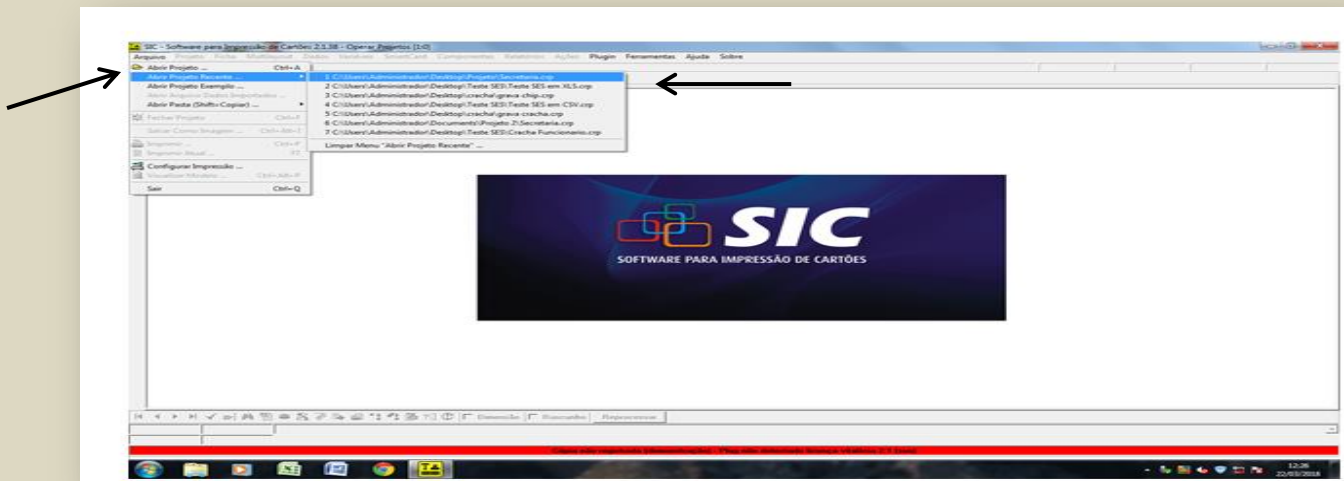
SIC - Software para Impressão de Cartões 2.1.38 - Operar Projetos [1:0]

Arquivo Projeto Ficha Multimídia Dados Variáveis SmartCard Componentes Relatórios Ações Plugin Ferramentas Ajuda Sobre

Abrir Projeto ... Ctrl+A
Abrir Projeto Recente ...
Abrir Projeto Exemplo ...
Abrir Arquivo Dados Importados ...
Abrir Pasta (Shift+Copiar) ...
Fechar Projeto Ctrl+F
Salvar Como Imagem ... Ctrl+Alt+I
Imprimir ... Ctrl+P
Imprimir Atual ... F5
Configurar Impressão ...
Visualizar Modelo ... Ctrl+Alt+P
Sair Ctrl+Q

1 C:\Users\Administrador\Desktop\Projeto\Secretaria.crp
2 C:\Users\Administrador\Desktop\Teste SES\Teste SES em XLS.crp
3 C:\Users\Administrador\Desktop\cracha\grava chip.crp
4 C:\Users\Administrador\Desktop\Teste SES\Teste SES em CSV.crp
5 C:\Users\Administrador\Desktop\cracha\grava cracha.crp
6 C:\Users\Administrador\Documents\Projeto 2\Secretaria.crp
7 C:\Users\Administrador\Desktop\Teste SES\Cracha Funcionario.crp
Limpar Menu "Abrir Projeto Recente" ...

SIC
SOFTWARE PARA IMPRESSÃO DE CARTÕES

Detecção Rascunho Reprocessar

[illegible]

12:26
22/03/2016